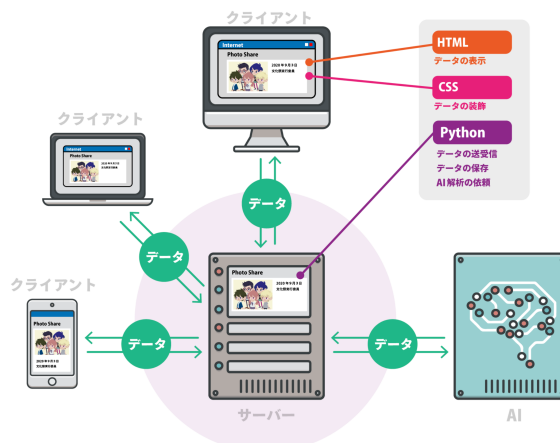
クライアント

Internet

Photo Share

2020年9月3日
文化祭発行記念

HTML
データの表示

CSS
データの装飾

Python
データの送受信
データの保存
AI解析の依頼

クライアント

Internet

Photo Share

データ

データ

クライアント

Photo Share

Photo Share

2020年9月3日
文化祭発行記念

データ

データ

サーバー

AI